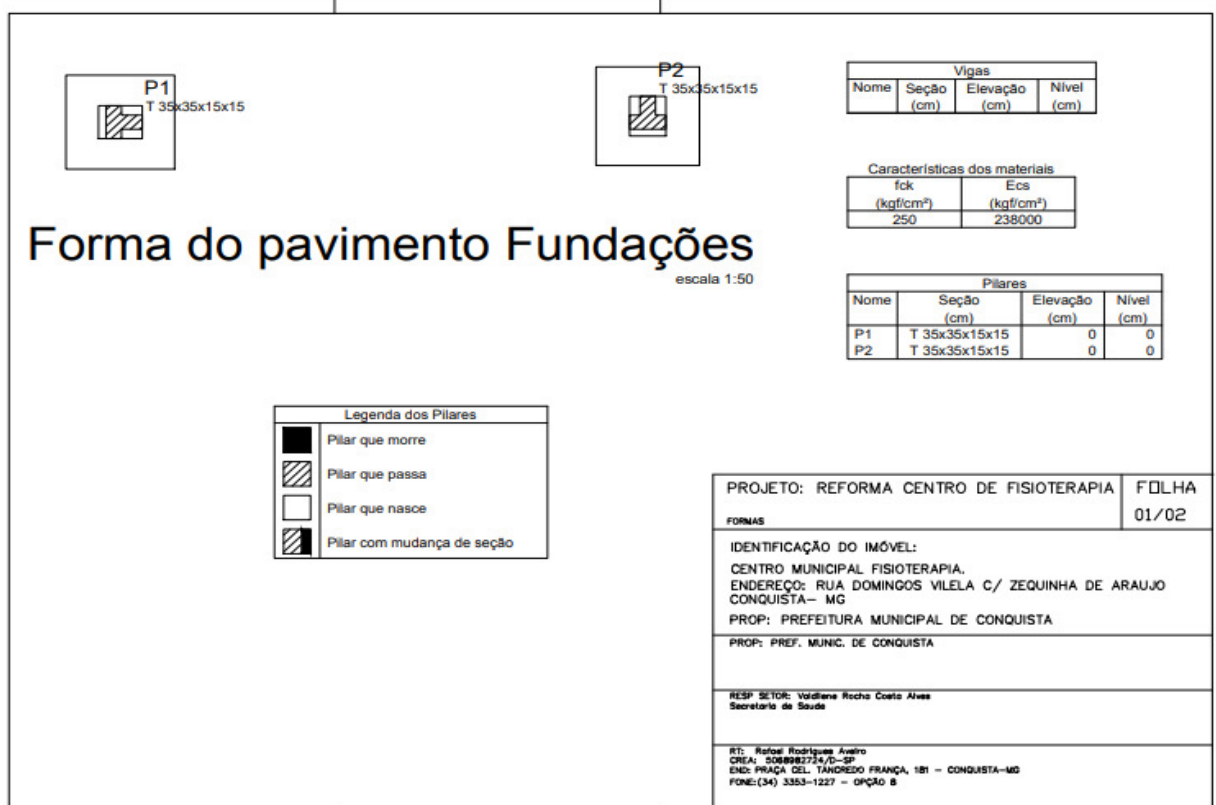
P1
T 35x35x15x15

P2
T 35x35x15x15

| Vigas | | | |
|---|---|---|---|
| Nome | Seção (cm) | Elevação (cm) | Nível (cm) |

Características dos materiais

| fck (kgf/cm²) | Ecs (kgf/cm²) |
|---|---|
| 250 | 238000 |

Forma do pavimento Fundações
escala 1:50

| Pilares | | | |
|---|---|---|---|
| Nome | Seção (cm) | Elevação (cm) | Nível (cm) |
| P1 | T 35x35x15x15 | 0 | 0 |
| P2 | T 35x35x15x15 | 0 | 0 |

Legenda dos Pilares
Pilar que morre
Pilar que passa
Pilar que nasce
Pilar com mudança de seção

PROJETO: REFORMA CENTRO DE FISIOTERAPIA
FORMAS
FOLHA
01/02

IDENTIFICAÇÃO DO IMÓVEL:
CENTRO MUNICIPAL FISIOTERAPIA.
ENDEREÇO: RUA DOMINGOS VILELA C/ ZEQUINHA DE ARAUJO CONQUISTA- MG
PROP: PREFEITURA MUNICIPAL DE CONQUISTA

PROP: PREF. MUNIC. DE CONQUISTA

RESP SETOR: Valdilene Rocha Costa Alves
Secretaria de Saude

RT: Rafael Rodrigues Aveiro
CREA: 5068982724/D-SP
END: PRAÇA CEL. TANCREDO FRANÇA, 181 - CONQUISTA-MG
FONE:(34) 3353-1227 - OPÇÃO 8